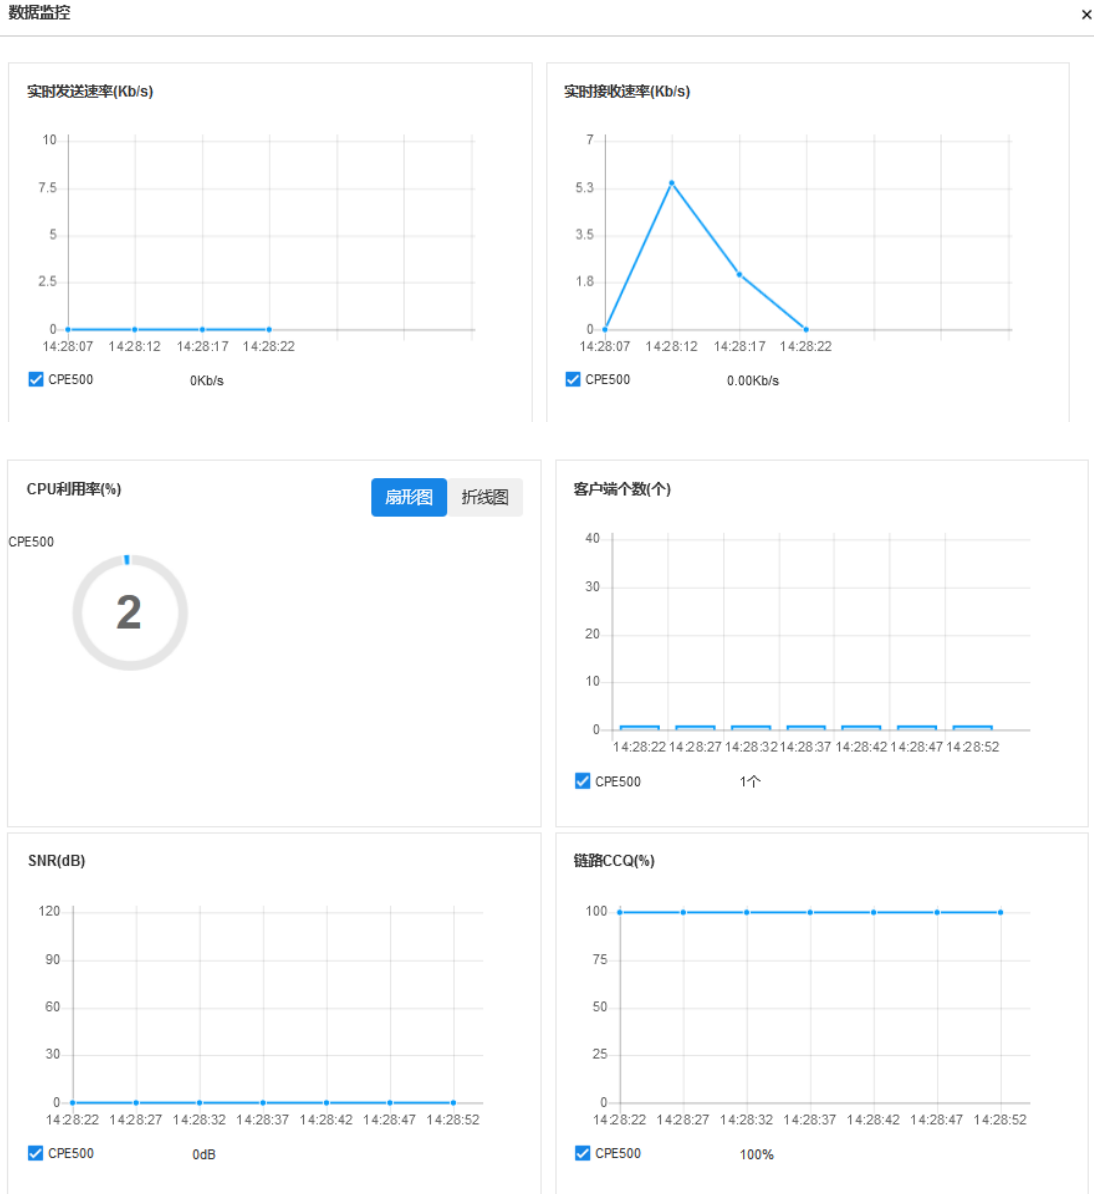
数据监控

×

实时发送速率(Kb/s)

10
7.5
5
2.5
0
14:28:07 14:28:12 14:28:17 14:28:22

CPE500 0Kb/s

实时接收速率(Kb/s)

7
5.3
3.5
1.8
0
14:28:07 14:28:12 14:28:17 14:28:22

CPE500 0.00Kb/s

CPU利用率(%)

扇形图 折线图

CPE500

2

客户端个数(个)

40
30
20
10
0
14:28:22 14:28:27 14:28:32 14:28:37 14:28:42 14:28:47 14:28:52

CPE500 1个

SNR(dB)

120
90
60
30
0
14:28:22 14:28:27 14:28:32 14:28:37 14:28:42 14:28:47 14:28:52

CPE500 0dB

链路CCQ(%)

100
75
50
25
0
14:28:22 14:28:27 14:28:32 14:28:37 14:28:42 14:28:47 14:28:52

CPE500 100%